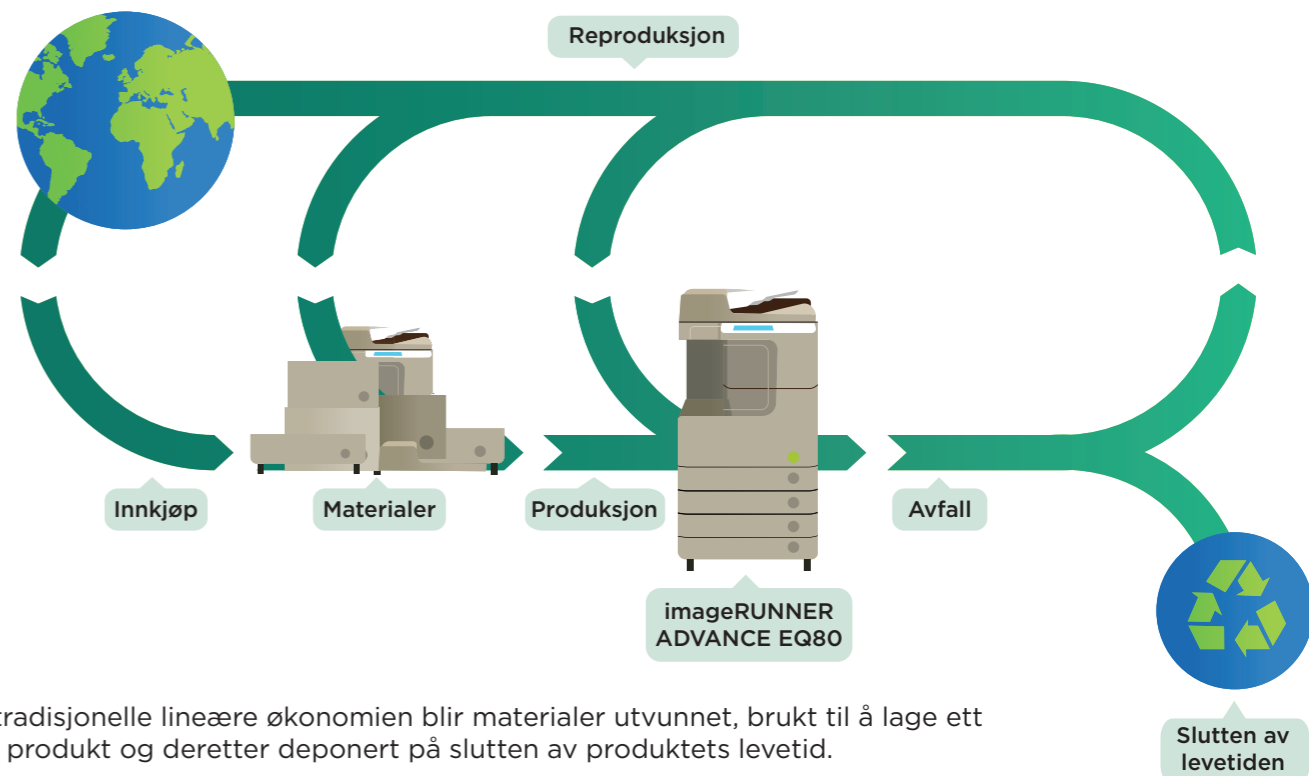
Reproduksjon

Innkjøp

Materialer

Produksjon

Avfall

imageRUNNER ADVANCE EQ80

Slutten av levetiden

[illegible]tradisjonelle lineære økonomien blir materialer utvunnet, brukt til å lage ett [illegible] produkt og deretter deponert på slutten av produktets levetid.